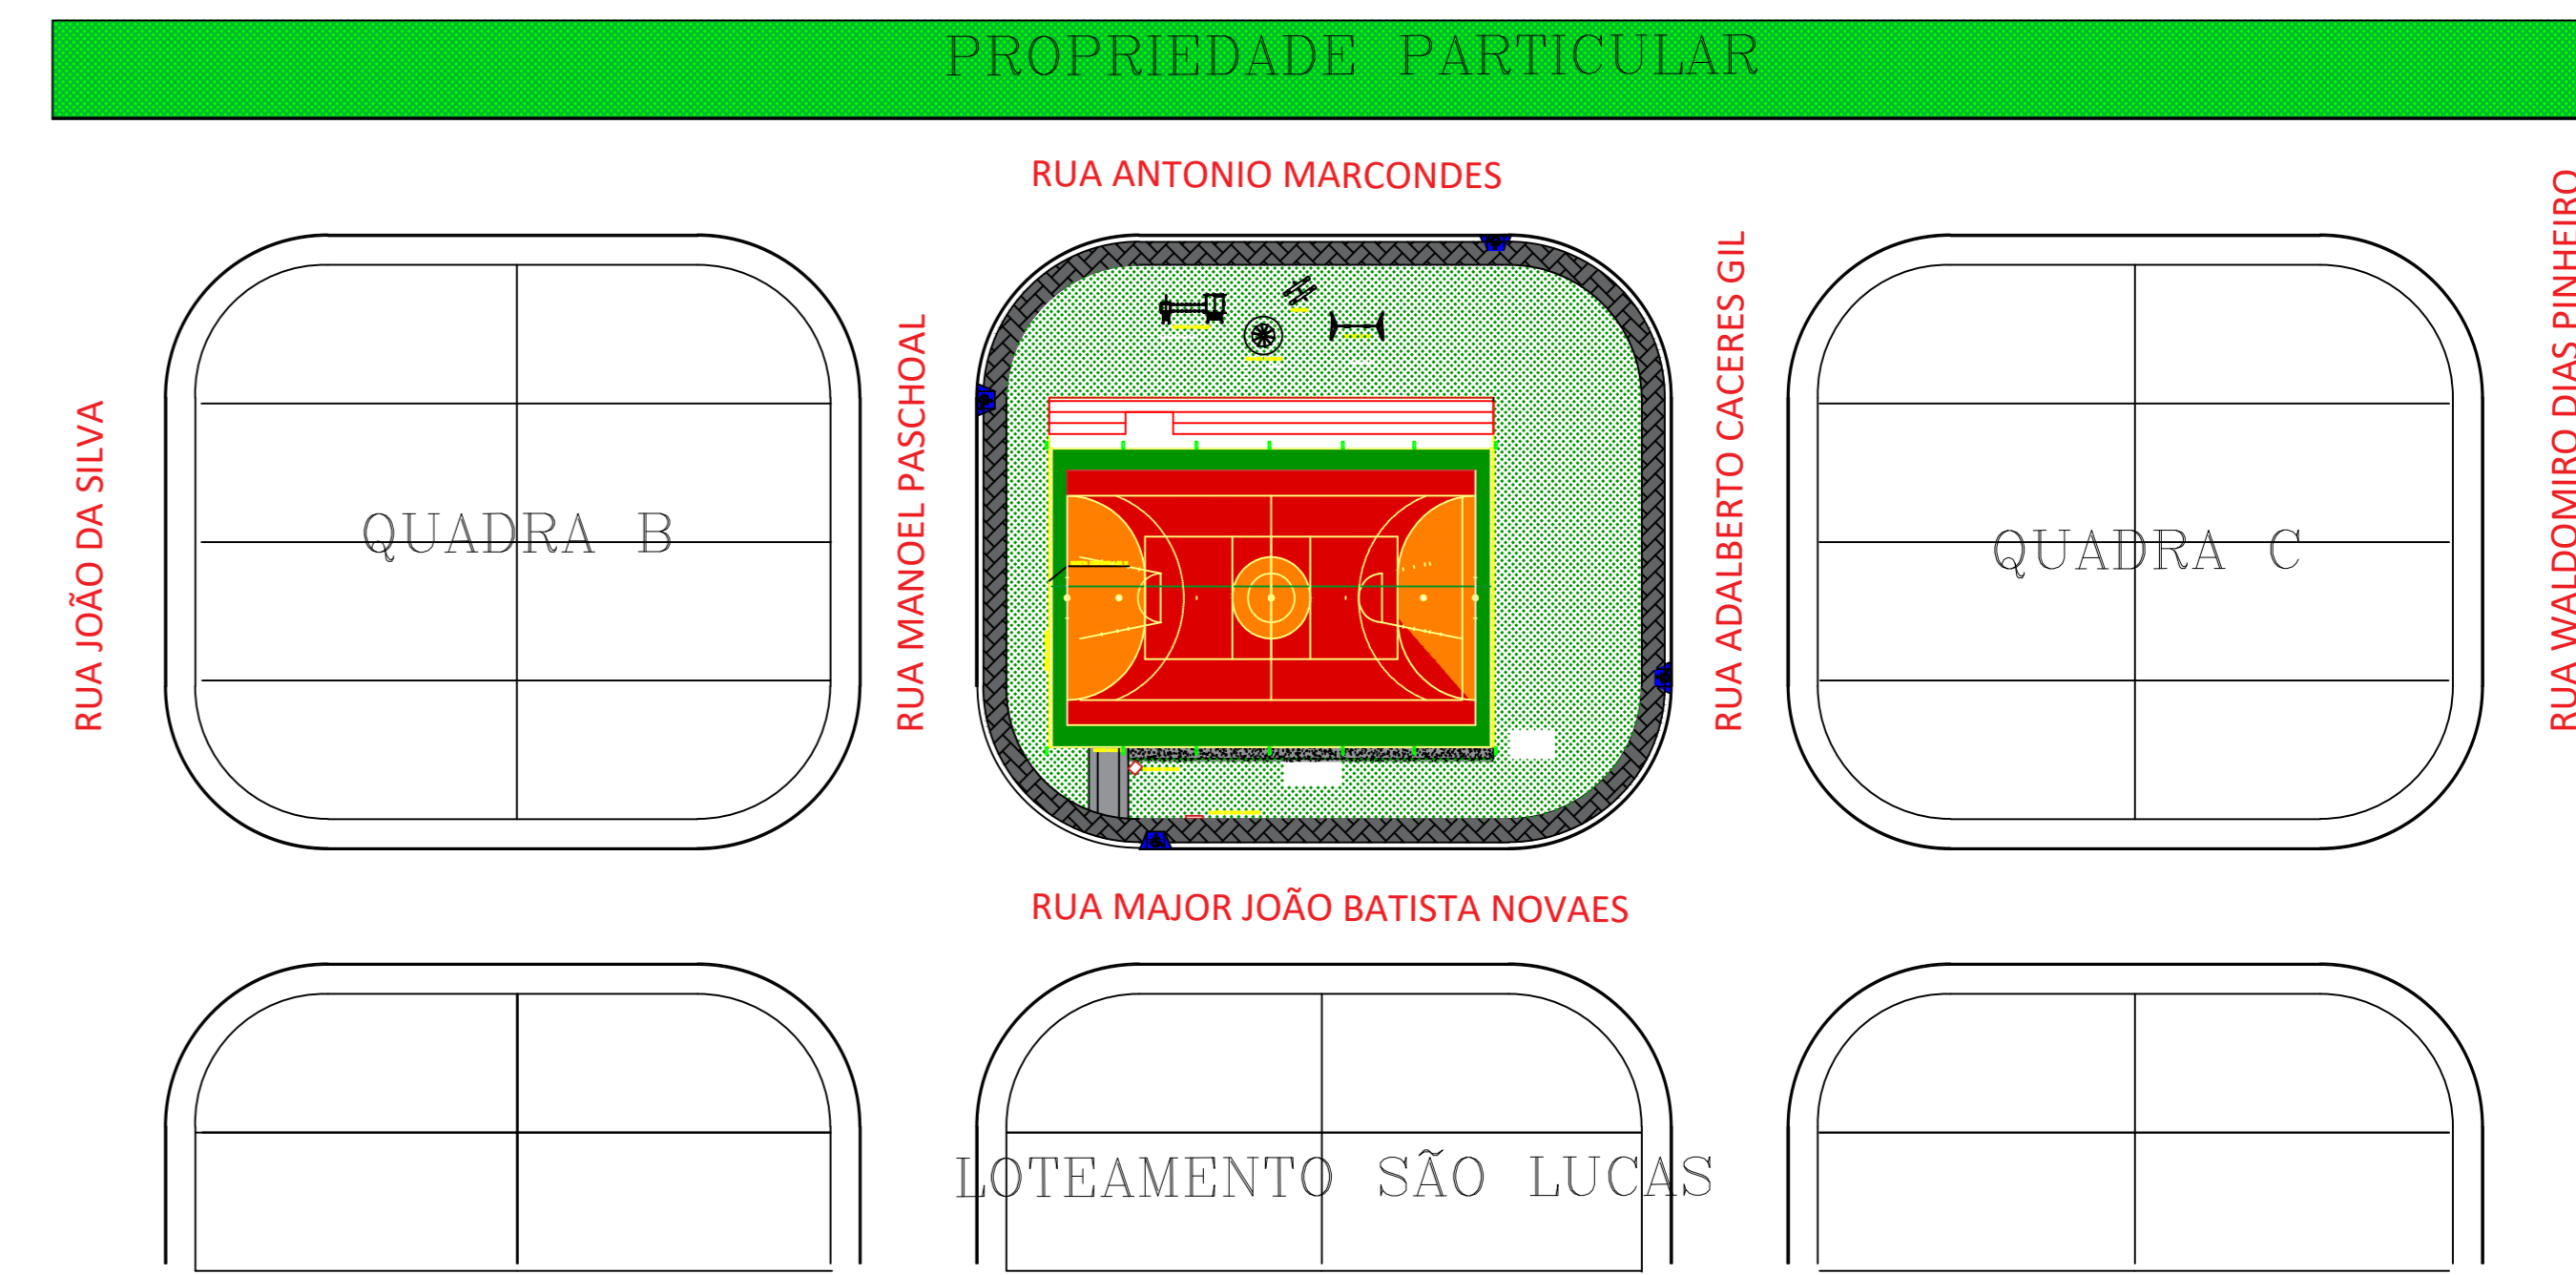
PROPRIEDADE PARTICULAR

RUA ANTONIO MARCONDES

RUA JOÃO DA SILVA

QUADRA B

RUA MANOEL PASCHOAL

RUA ADALBERTO CACERES GIL

QUADRA C

RUA WALDOMIRO DIAS PINHEIRO

RUA MAJOR JOÃO BATISTA NOVAES

LOTEAMENTO SÃO LUCAS